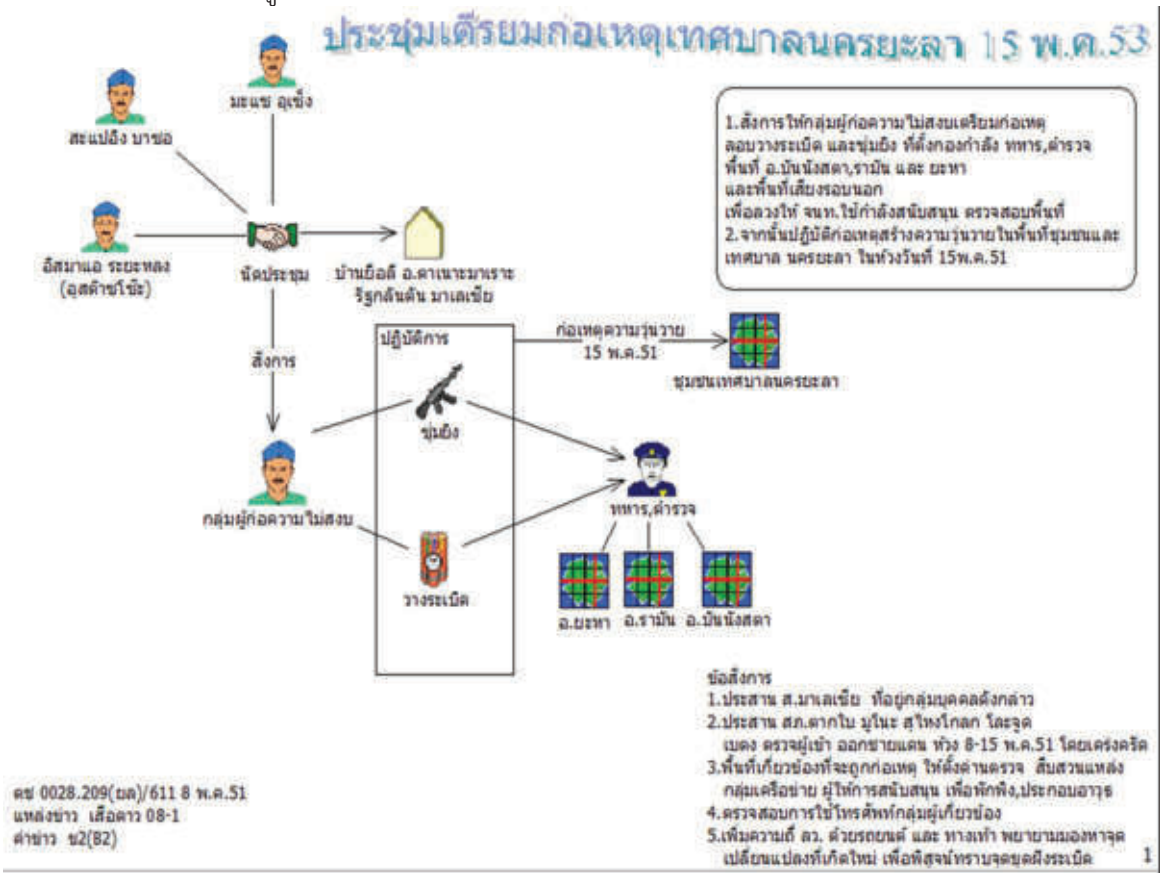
ประชุมเตรียมก่อเหตุเทศบาลนครยะลา 15 พ.ค.53

มะแซ อุเซ็ง

สะแปอิง บาซอ

อิสมาแอ ระยะหลง (อุสต๊าซโซ๊ะ)

นัดประชุม

บ้านยือลี อ.ตาเนาะมาเราะ รัฐกลันตัน มาเลเซีย

1.สั่งการให้กลุ่มผู้ก่อความไม่สงบเตรียมก่อเหตุ ลอบวางระเบิด และซุ่มยิง ที่ตั้งกองกำลัง ทหาร,ตำรวจ พื้นที่ อ.บันนังสตา,รามัน และ ยะหา และพื้นที่เสี่ยงรอบนอก เพื่อลวงให้ จนท.ใช้กำลังสนับสนุน ตรวจสอบพื้นที่
2. จากนั้นปฏิบัติก่อเหตุสร้างความวุ่นวายในพื้นที่ชุมชนและเทศบาล นครยะลา ในห้วงวันที่ 15พ.ค.51

สั่งการ

ปฏิบัติการ

ก่อเหตุความวุ่นวาย 15 พ.ค.51

ชุมชนเทศบาลนครยะลา

ซุ่มยิง

กลุ่มผู้ก่อความไม่สงบ

ทหาร,ตำรวจ

วางระเบิด

อ.ยะหา

อ.รามัน

อ.บันนังสตา

ข้อสั่งการ
1.ประสาน ส.มาเลเซีย ที่อยู่กลุ่มบุคคลดังกล่าว
2.ประสาน สภ.ตากใบ มูโนะ สุไหงโกลก โดยจุด เบดง ตรวจผู้เข้า ออกชายแดน ห้วง 8-15 พ.ค.51 โดยเคร่งครัด
3.พื้นที่เกี่ยวข้องที่จะถูกก่อเหตุ ให้ตั้งด่านตรวจ สืบสวนแหล่ง กลุ่มเครือข่าย ผู้ให้การสนับสนุน เพื่อพักพิง,ประกอบอาวุธ
4.ตรวจสอบการใช้โทรศัพท์กลุ่มผู้เกี่ยวข้อง
5.เพิ่มความถี่ ลว. ด้วยรถยนต์ และ ทางเท้า พยายามมองหาจุด เปลี่ยนแปลงที่เกิดใหม่ เพื่อพิสูจน์ทราบจุดฝังระเบิด

ดช 0028.209(ยล)/611 8 พ.ค.51
แหล่งข่าว เสือดาว 08-1
ค่าข่าว ข2(B2)

1